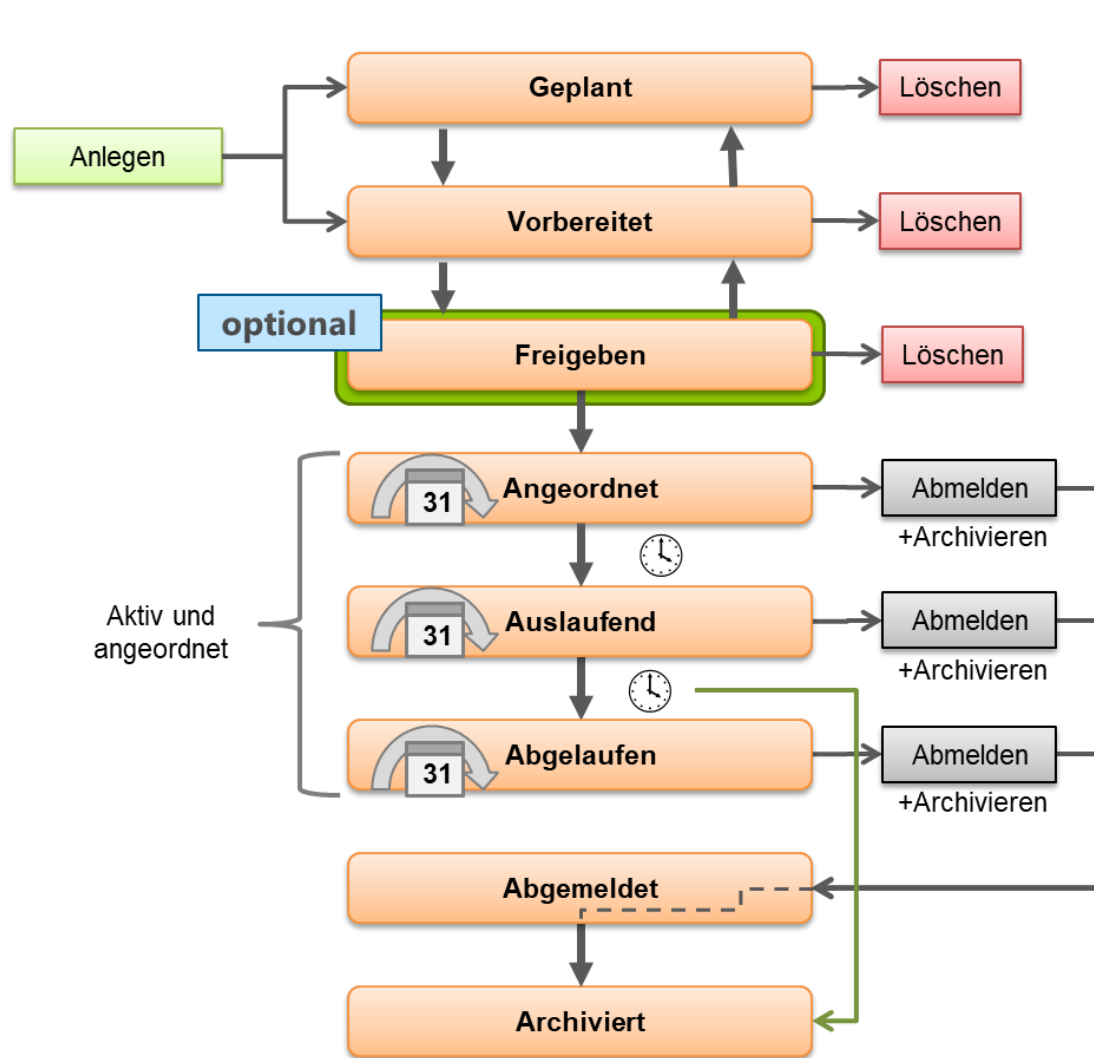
Anlegen

Geplant

Löschen

Vorbereitet

Löschen

optional

Freigeben

Löschen

31 Angeordnet

Abmelden
+Archivieren

Aktiv und angeordnet

31 Auslaufend

Abmelden
+Archivieren

31 Abgelaufen

Abmelden
+Archivieren

Abgemeldet

Archiviert